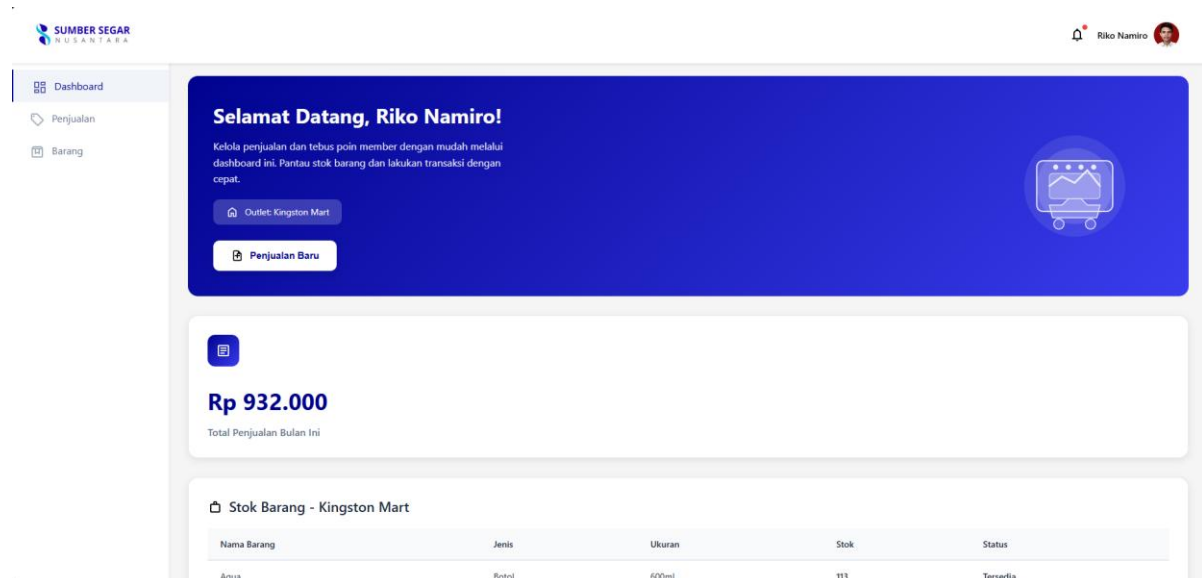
SUMBER SEGAR
NUSANTARA

Riko Namiro

Dashboard
Penjualan
Barang

Selamat Datang, Riko Namiro!

Kelola penjualan dan tebus poin member dengan mudah melalui dashboard ini. Pantau stok barang dan lakukan transaksi dengan cepat.

Outlet: Kingston Mart

Penjualan Baru

Rp 932.000

Total Penjualan Bulan Ini

Stok Barang - Kingston Mart

| Nama Barang | Jenis | Ukuran | Stok | Status |
|---|---|---|---|---|
| Aqua | Botol | 600ml | 113 | Tersedia |